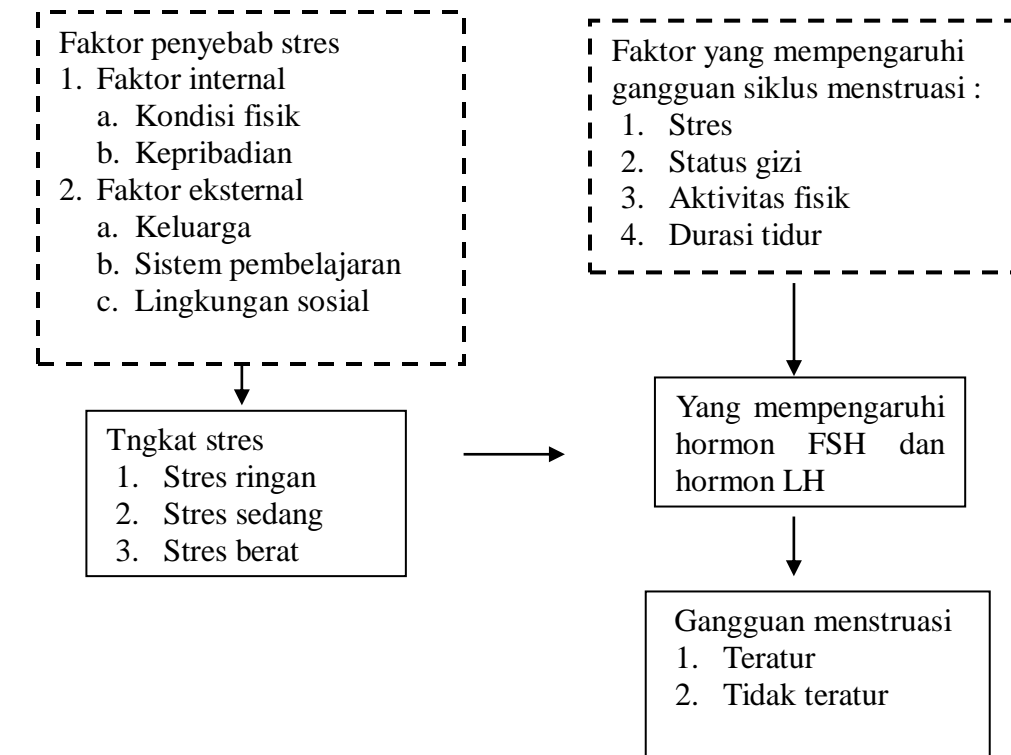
Faktor penyebab stres
1. Faktor internal
a. Kondisi fisik
b. Kepribadian
2. Faktor eksternal
a. Keluarga
b. Sistem pembelajaran
c. Lingkungan sosial

Faktor yang mempengaruhi gangguan siklus menstruasi :
1. Stres
2. Status gizi
3. Aktivitas fisik
4. Durasi tidur

Tngkat stres
1. Stres ringan
2. Stres sedang
3. Stres berat

Yang mempengaruhi hormon FSH dan hormon LH

Gangguan menstruasi
1. Teratur
2. Tidak teratur